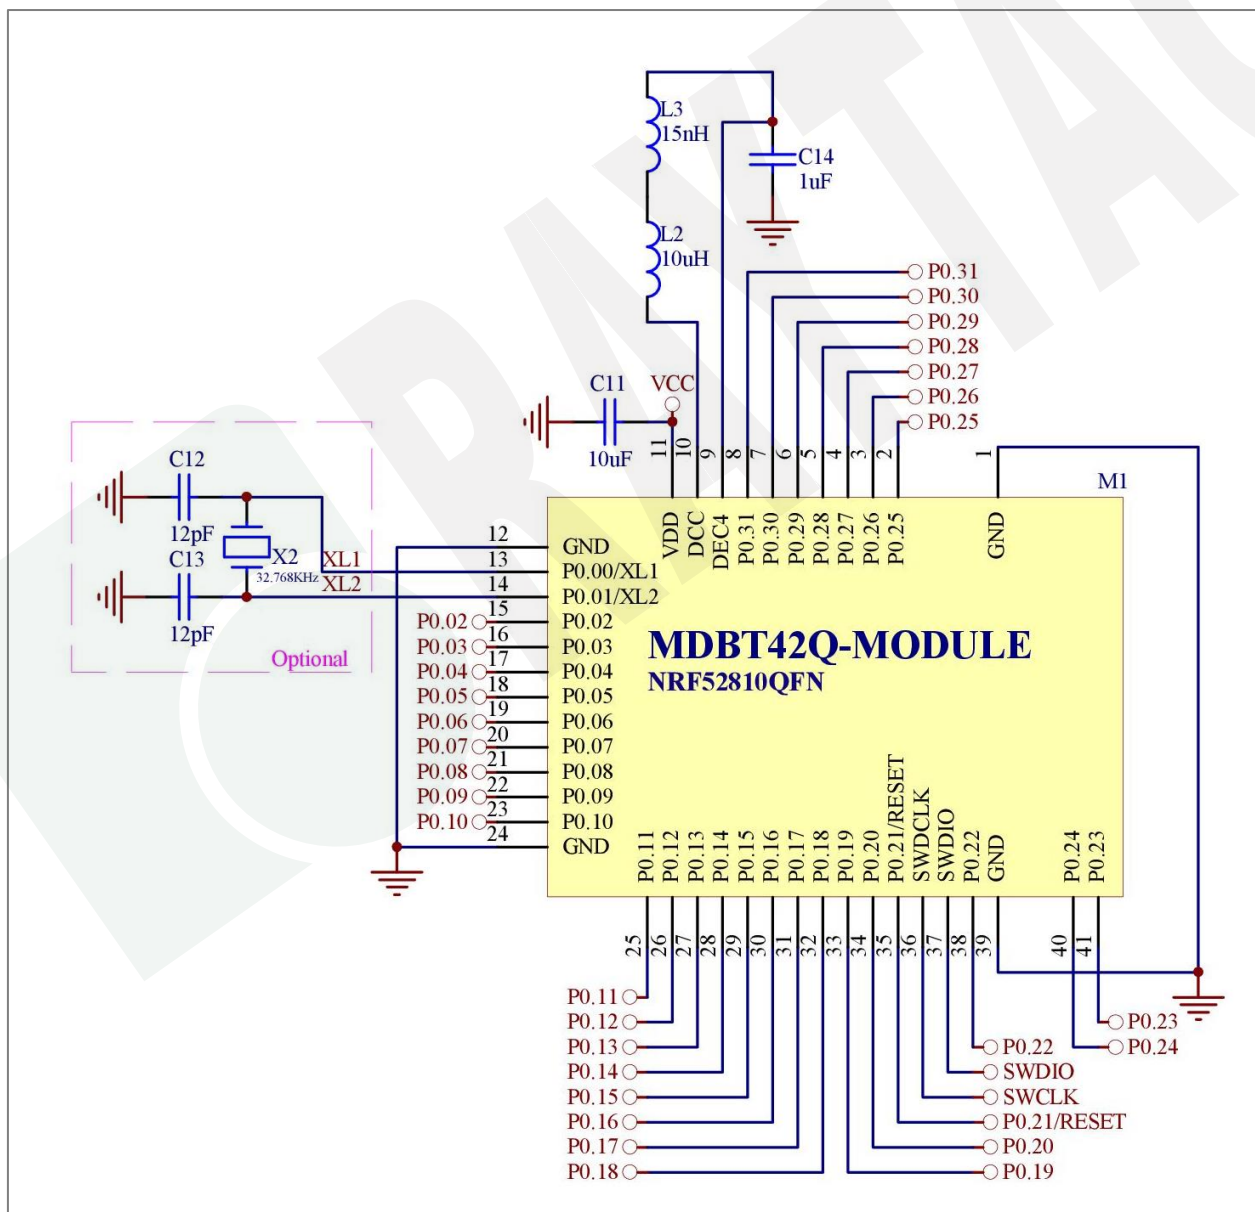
L3
15nH
C14
1uF
L2
10uH
P0.31
P0.30
P0.29
P0.28
P0.27
P0.26
P0.25
C11
VCC
10uF
C12
12pF
C13
12pF
X2
32.768KHz
XL1
XL2
Optional
11
10
9
8
7
6
5
4
3
2
1
M1
VDD
DCC
DEC4
P0.31
P0.30
P0.29
P0.28
P0.27
P0.26
P0.25
GND
12
13
14
15
16
17
18
19
20
21
22
23
24
GND
P0.00/XL1
P0.01/XL2
P0.02
P0.03
P0.04
P0.05
P0.06
P0.07
P0.08
P0.09
P0.10
GND
P0.02
P0.03
P0.04
P0.05
P0.06
P0.07
P0.08
P0.09
P0.10
MDBT42Q-MODULE
NRF52810QFN
P0.11
P0.12
P0.13
P0.14
P0.15
P0.16
P0.17
P0.18
P0.19
P0.20
P0.21/RESET
SWDCLK
SWDIO
P0.22
GND
P0.24
P0.23
25
26
27
28
29
30
31
32
33
34
35
36
37
38
39
40
41
P0.11
P0.12
P0.13
P0.14
P0.15
P0.16
P0.17
P0.18
P0.23
P0.24
P0.22
SWDIO
SWCLK
P0.21/RESET
P0.20
P0.19